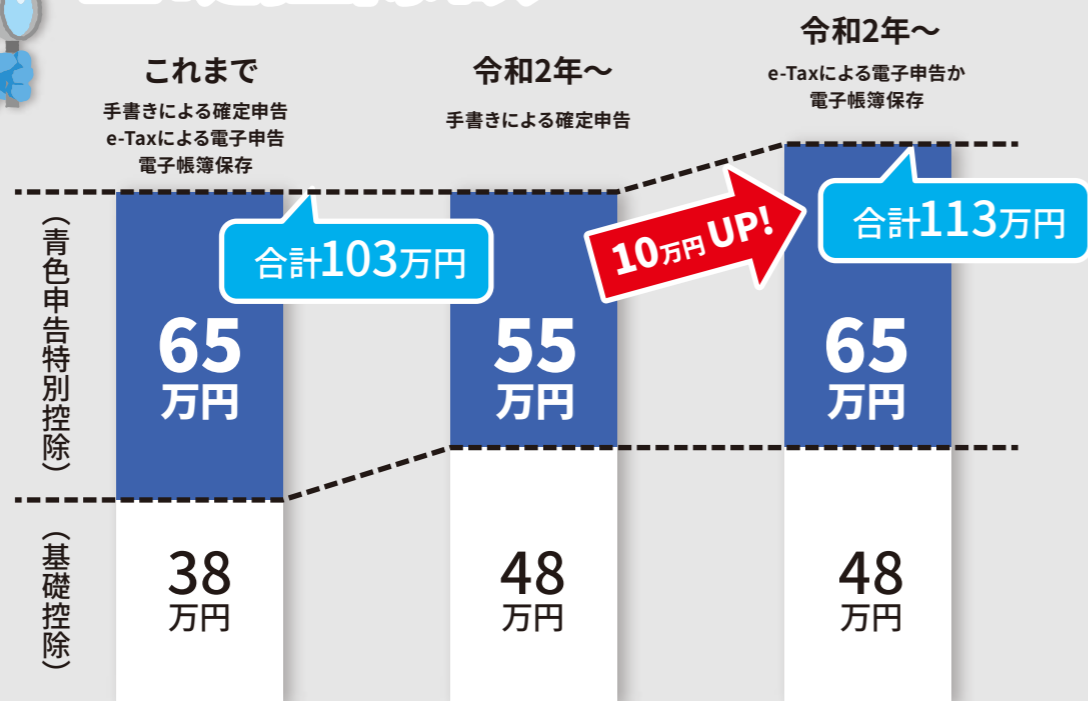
これまで
手書きによる確定申告
e-Taxによる電子申告
電子帳簿保存

令和2年〜
手書きによる確定申告

令和2年〜
e-Taxによる電子申告か
電子帳簿保存

（青色申告特別控除）

合計103万円

10万円 UP!

合計113万円

65
万円

55
万円

65
万円

（基礎控除）

38
万円

48
万円

48
万円